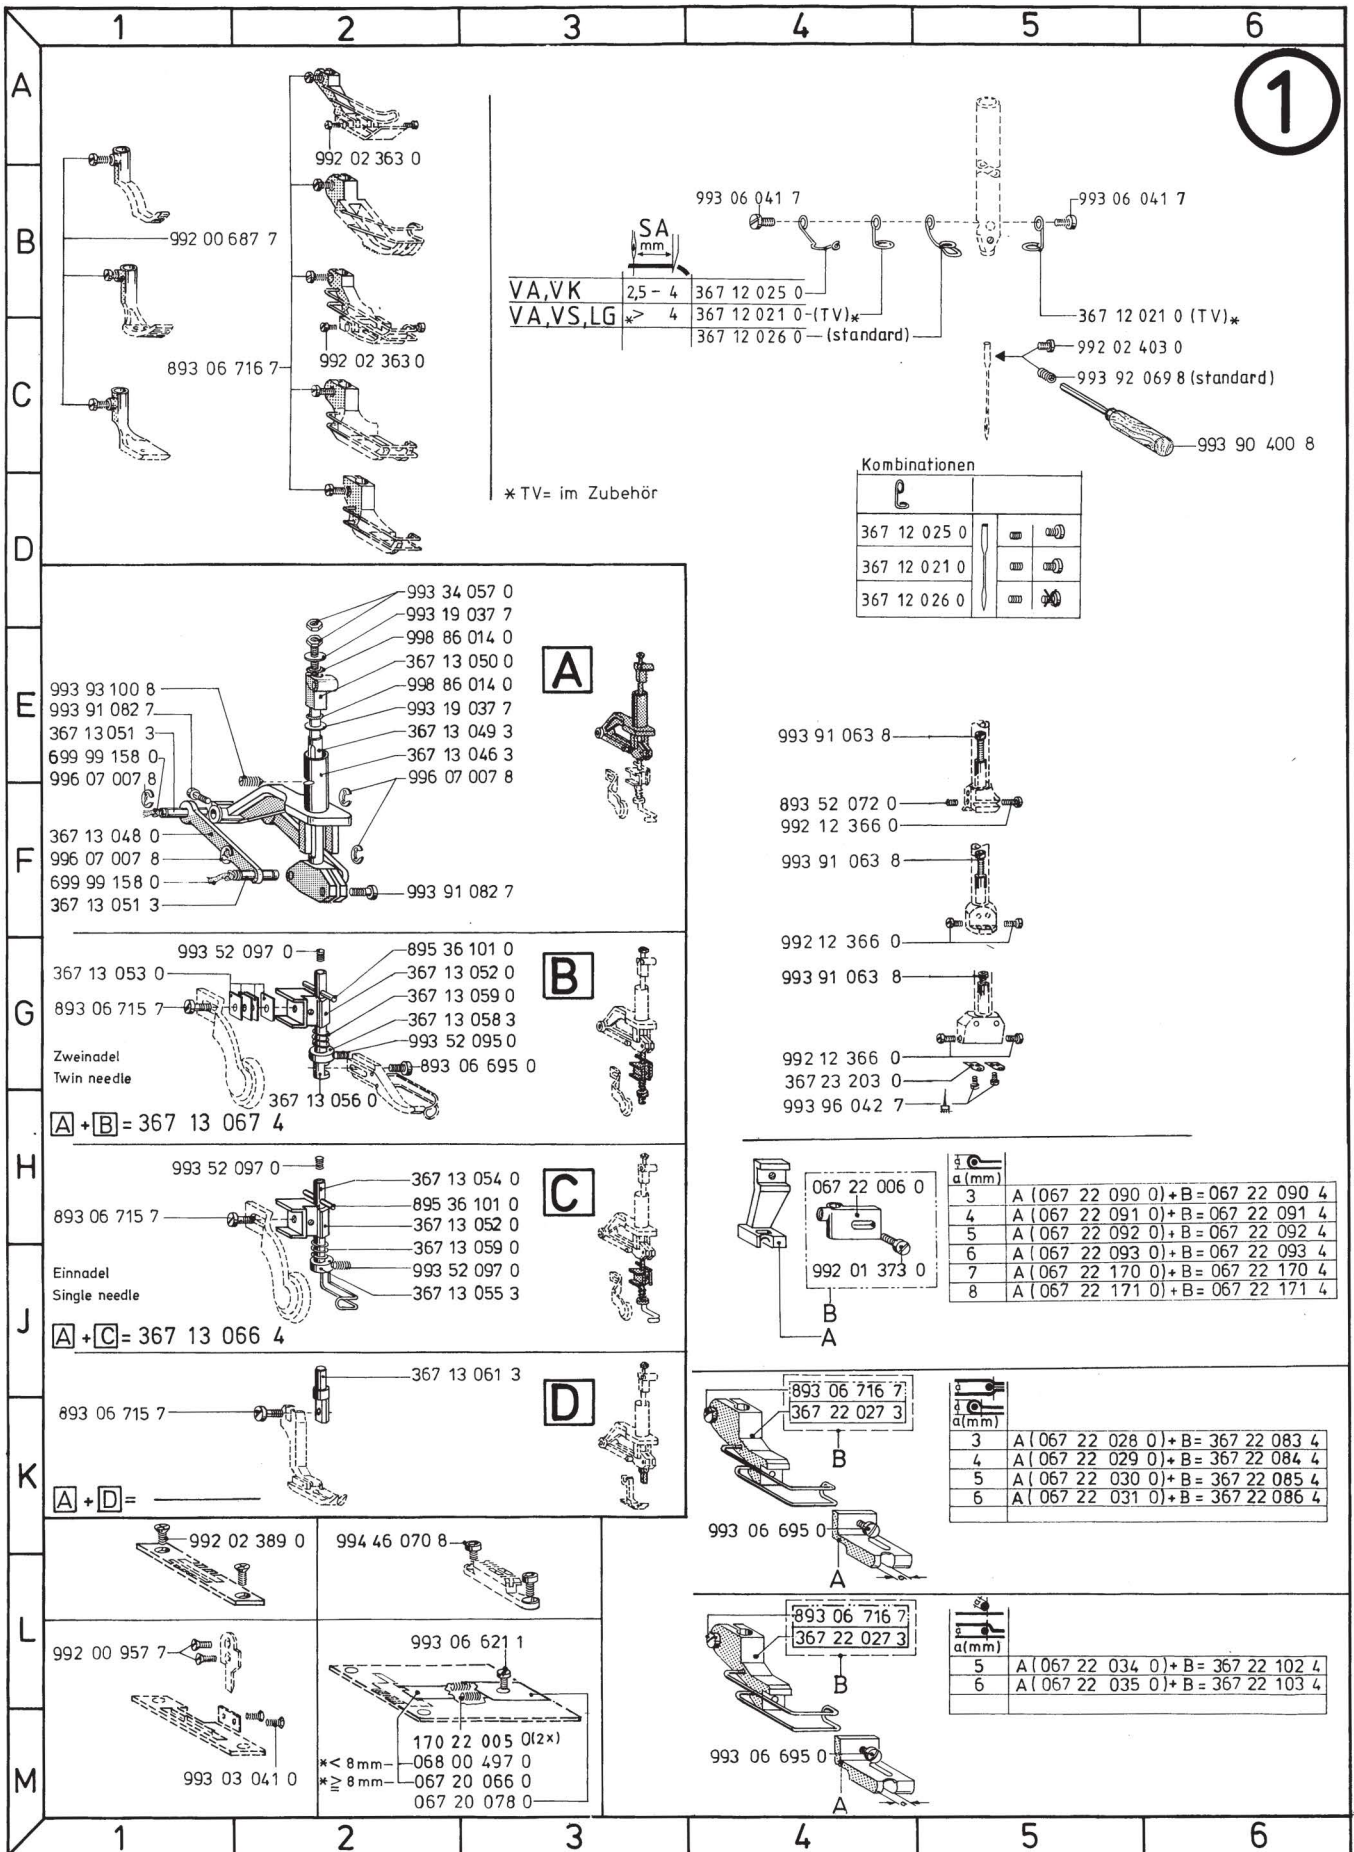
1 2 3 4 5 6

A B C D E F G H J K L M

1

992 02 363 0
992 00 687 7
893 06 716 7
992 02 363 0

SA mm

| VA,VK | 2,5 – 4 | 367 12 025 0 |
|---|---|---|
| VA,VS,LG | * > 4 | 367 12 021 0 – (TV)* |
| | | 367 12 026 0 – (standard) |

993 06 041 7
993 06 041 7
367 12 021 0 (TV)*
992 02 403 0
993 92 069 8 (standard)
993 90 400 8

* TV= im Zubehör

Kombinationen

| | |
|---|---|
| 367 12 025 0 | |
| 367 12 021 0 | |
| 367 12 026 0 | |

A
993 34 057 0
993 19 037 7
998 86 014 0
367 13 050 0
998 86 014 0
993 19 037 7
367 13 049 3
367 13 046 3
996 07 007 8
993 93 100 8
993 91 082 7
367 13 051 3
699 99 158 0
996 07 007 8
367 13 048 0
996 07 007 8
699 99 158 0
367 13 051 3
993 91 082 7

B
993 52 097 0
895 36 101 0
367 13 053 0
367 13 052 0
367 13 059 0
893 06 715 7
367 13 058 3
993 52 095 0
893 06 695 0
Zweinadel
Twin needle
367 13 056 0
A + B = 367 13 067 4

C
993 52 097 0
367 13 054 0
895 36 101 0
893 06 715 7
367 13 052 0
367 13 059 0
993 52 097 0
Einnadel
Single needle
367 13 055 3
A + C = 367 13 066 4

D
367 13 061 3
893 06 715 7
A + D = ______

993 91 063 8
893 52 072 0
992 12 366 0
993 91 063 8
992 12 366 0
993 91 063 8
992 12 366 0
367 23 203 0
993 96 042 7

067 22 006 0
992 01 373 0
B
A

| a (mm) | |
|---|---|
| 3 | A ( 067 22 090 0 ) + B = 067 22 090 4 |
| 4 | A ( 067 22 091 0 ) + B = 067 22 091 4 |
| 5 | A ( 067 22 092 0 ) + B = 067 22 092 4 |
| 6 | A ( 067 22 093 0 ) + B = 067 22 093 4 |
| 7 | A ( 067 22 170 0 ) + B = 067 22 170 4 |
| 8 | A ( 067 22 171 0 ) + B = 067 22 171 4 |

893 06 716 7
367 22 027 3
B
993 06 695 0
A

| a(mm) | |
|---|---|
| 3 | A ( 067 22 028 0 ) + B = 367 22 083 4 |
| 4 | A ( 067 22 029 0 ) + B = 367 22 084 4 |
| 5 | A ( 067 22 030 0 ) + B = 367 22 085 4 |
| 6 | A ( 067 22 031 0 ) + B = 367 22 086 4 |

992 02 389 0
994 46 070 8
992 00 957 7
993 03 041 0
993 06 621 1
170 22 005 0(2x)
*< 8mm – 068 00 497 0
*≧ 8mm – 067 20 066 0
067 20 078 0

893 06 716 7
367 22 027 3
B
993 06 695 0
A

| a(mm) | |
|---|---|
| 5 | A ( 067 22 034 0 ) + B = 367 22 102 4 |
| 6 | A ( 067 22 035 0 ) + B = 367 22 103 4 |

1 2 3 4 5 6